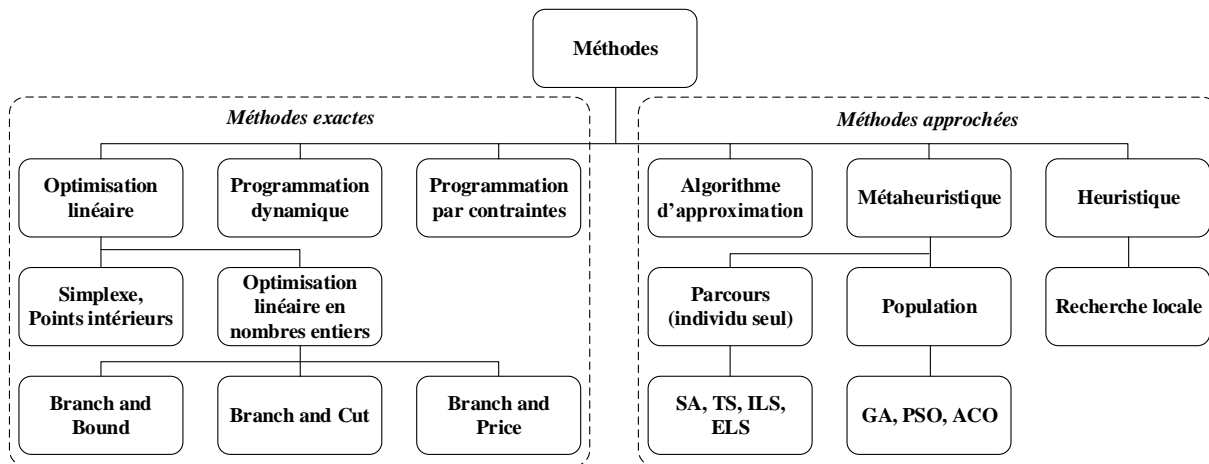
Méthodes

Méthodes exactes

Optimisation linéaire

Programmation dynamique

Programmation par contraintes

Simplexe, Points intérieurs

Optimisation linéaire en nombres entiers

Branch and Bound

Branch and Cut

Branch and Price

Méthodes approchées

Algorithme d'approximation

Métaheuristique

Heuristique

Parcours (individu seul)

Population

Recherche locale

SA, TS, ILS, ELS

GA, PSO, ACO